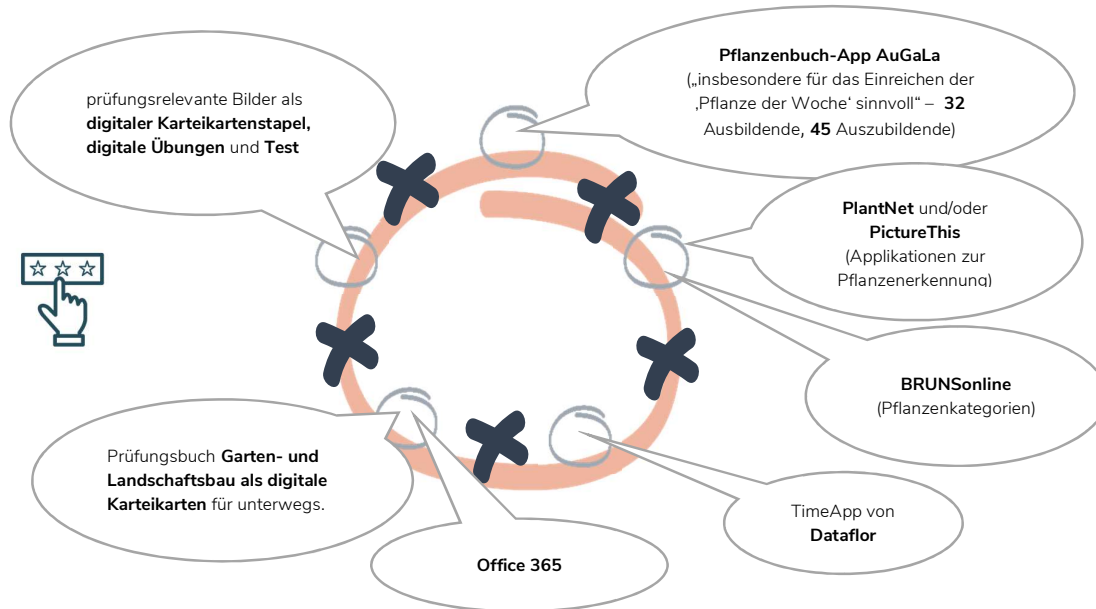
prüfungsrelevante Bilder als **digitaler Karteikartenstapel, digitale Übungen** und **Test**

**Pflanzenbuch-App AuGaLa**
(„insbesondere für das Einreichen der ‚Pflanze der Woche' sinnvoll" – **32** Ausbildende, **45** Auszubildende)

**PlantNet** und/oder **PictureThis**
(Applikationen zur Pflanzenerkennung)

**BRUNSonline**
(Pflanzenkategorien)

Prüfungsbuch **Garten- und Landschaftsbau als digitale Karteikarten** für unterwegs.

TimeApp von **Dataflor**

**Office 365**